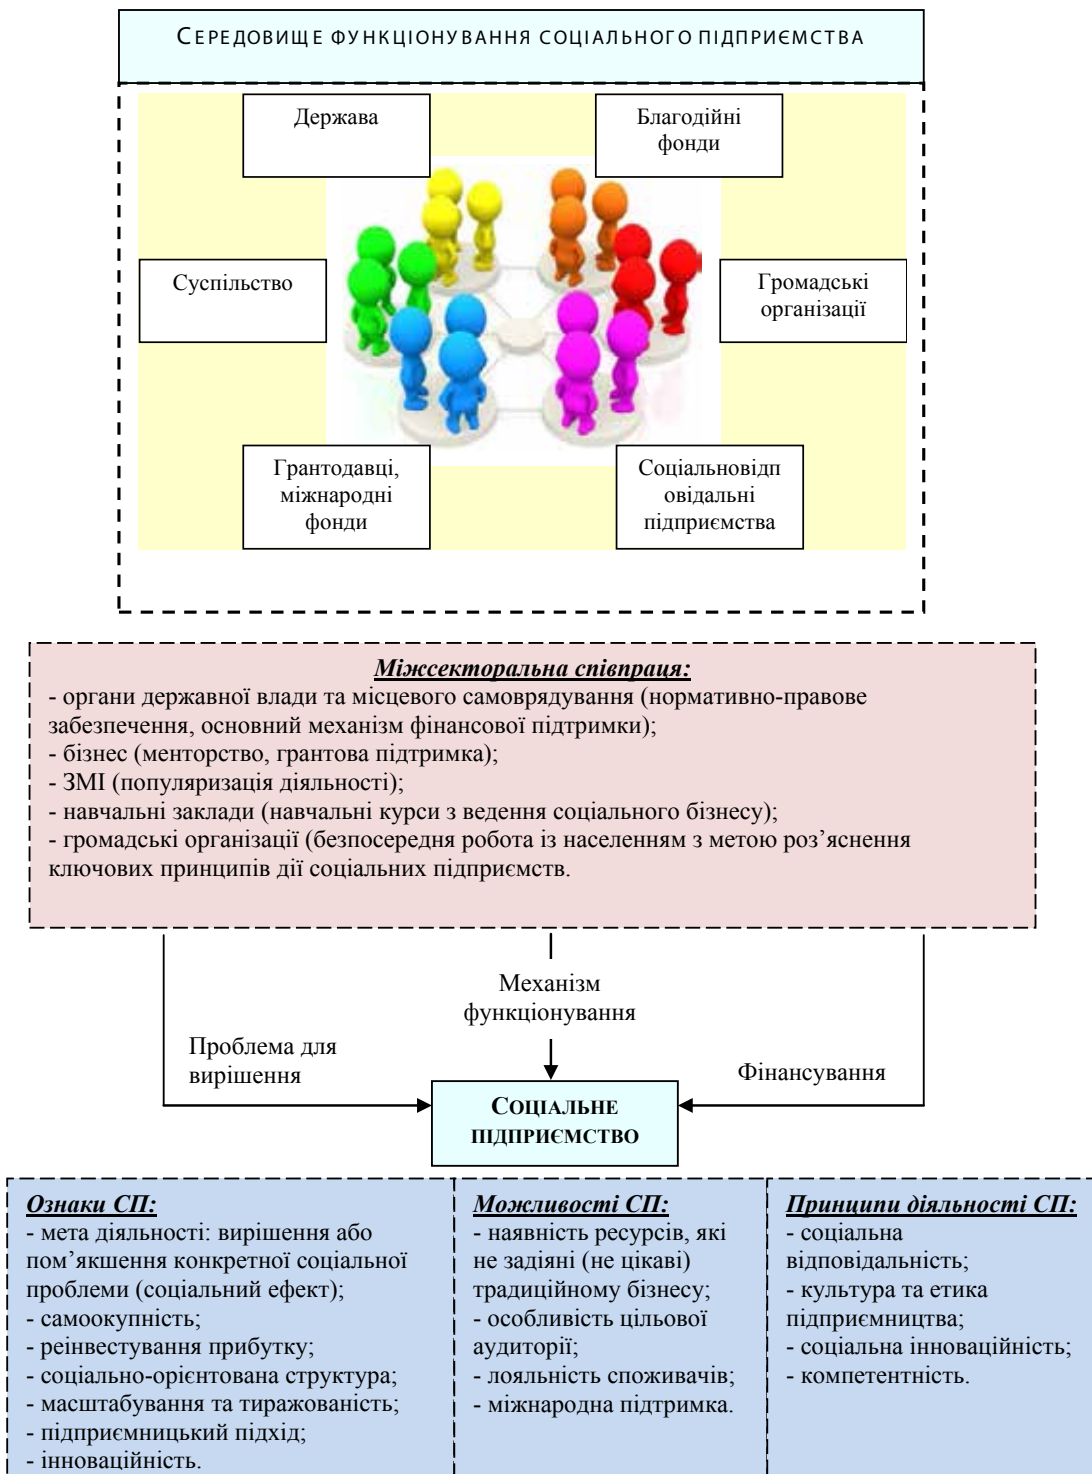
СЕРЕДОВИЩЕ ФУНКЦІОНУВАННЯ СОЦІАЛЬНОГО ПІДПРИЄМСТВА

Держава

Благодійні фонди

Суспільство

Громадські організації

Грантодавці, міжнародні фонди

Соціальновідповідальні підприємства

Міжсекторальна співпраця:
- органи державної влади та місцевого самоврядування (нормативно-правове забезпечення, основний механізм фінансової підтримки);
- бізнес (менторство, грантова підтримка);
- ЗМІ (популяризація діяльності);
- навчальні заклади (навчальні курси з ведення соціального бізнесу);
- громадські організації (безпосередня робота із населенням з метою роз'яснення ключових принципів дії соціальних підприємств.

Механізм функціонування

Проблема для вирішення

Фінансування

СОЦІАЛЬНЕ ПІДПРИЄМСТВО

Ознаки СП:
- мета діяльності: вирішення або пом'якшення конкретної соціальної проблеми (соціальний ефект);
- самоокупність;
- реінвестування прибутку;
- соціально-орієнтована структура;
- масштабування та тиражованість;
- підприємницький підхід;
- інноваційність.

Можливості СП:
- наявність ресурсів, які не задіяні (не цікаві) традиційному бізнесу;
- особливість цільової аудиторії;
- лояльність споживачів;
- міжнародна підтримка.

Принципи діяльності СП:
- соціальна відповідальність;
- культура та етика підприємництва;
- соціальна інноваційність;
- компетентність.